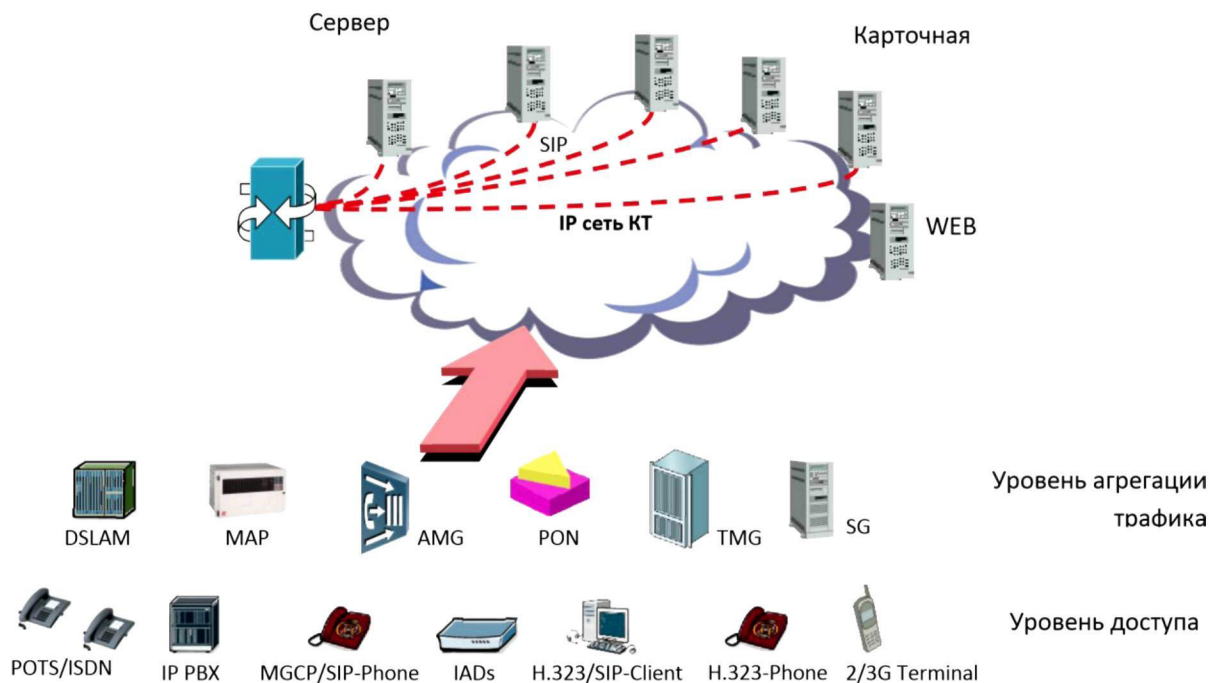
Сервер

Карточная

SIP

IP сеть КТ

WEB

DSLAM

MAP

AMG

PON

TMG

SG

Уровень агрегации трафика

POTS/ISDN

IP PBX

MGCP/SIP-Phone

IADs

H.323/SIP-Client

H.323-Phone

2/3G Terminal

Уровень доступа